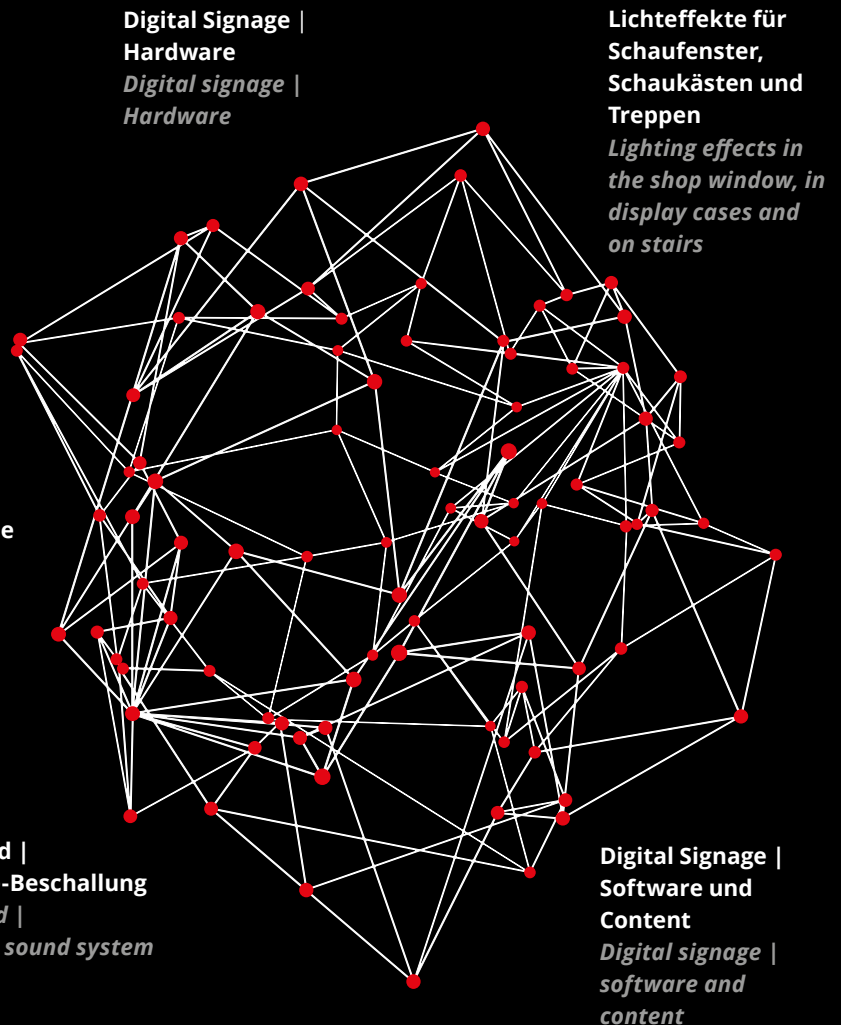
Digital Signage | Hardware
Digital signage | Hardware

Lichteffekte für Schaufenster, Schaukästen und Treppen
Lighting effects in the shop window, in display cases and on stairs

e

d |
-Beschallung
d |
sound system

Digital Signage | Software und Content
Digital signage | software and content